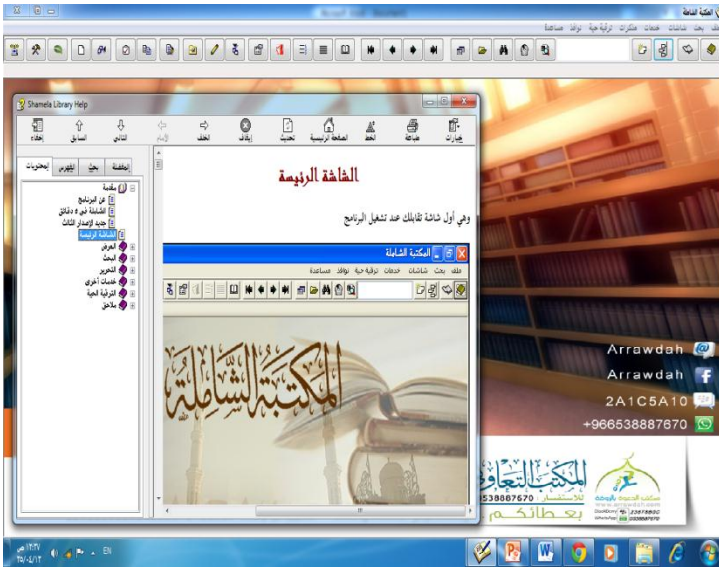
المكتبة الشاملة

ملف بحث شاشات خدمات مشاركات ترقية حية نوافذ مساعدة

Shamela Library Help

إخفاء السابق التالي الأمام الخلف إيقاف تحديث الصفحة الرئيسية الخط طباعة خيارات

المحتويات الفهرس بحث المفضلة

مقدمة
عن البرنامج
الشاملة في ٥ دقائق
جديد الإصدار الثالث
الشاشة الرئيسة
العرض
البحث
التحرير
خدمات أخرى
الترقية الحية
ملاحق

الشاشة الرئيسة

وهي أول شاشة تقابلك عند تشغيل البرنامج

المكتبة الشاملة

ملف بحث شاشات خدمات ترقية حية نوافذ مساعدة

المكتبة الشاملة

Arrawdah

Arrawdah

2A1C5A10

+966538887670

المكتب التعاوني للدعوة والإرشاد

538887670

بعطائكم

EN